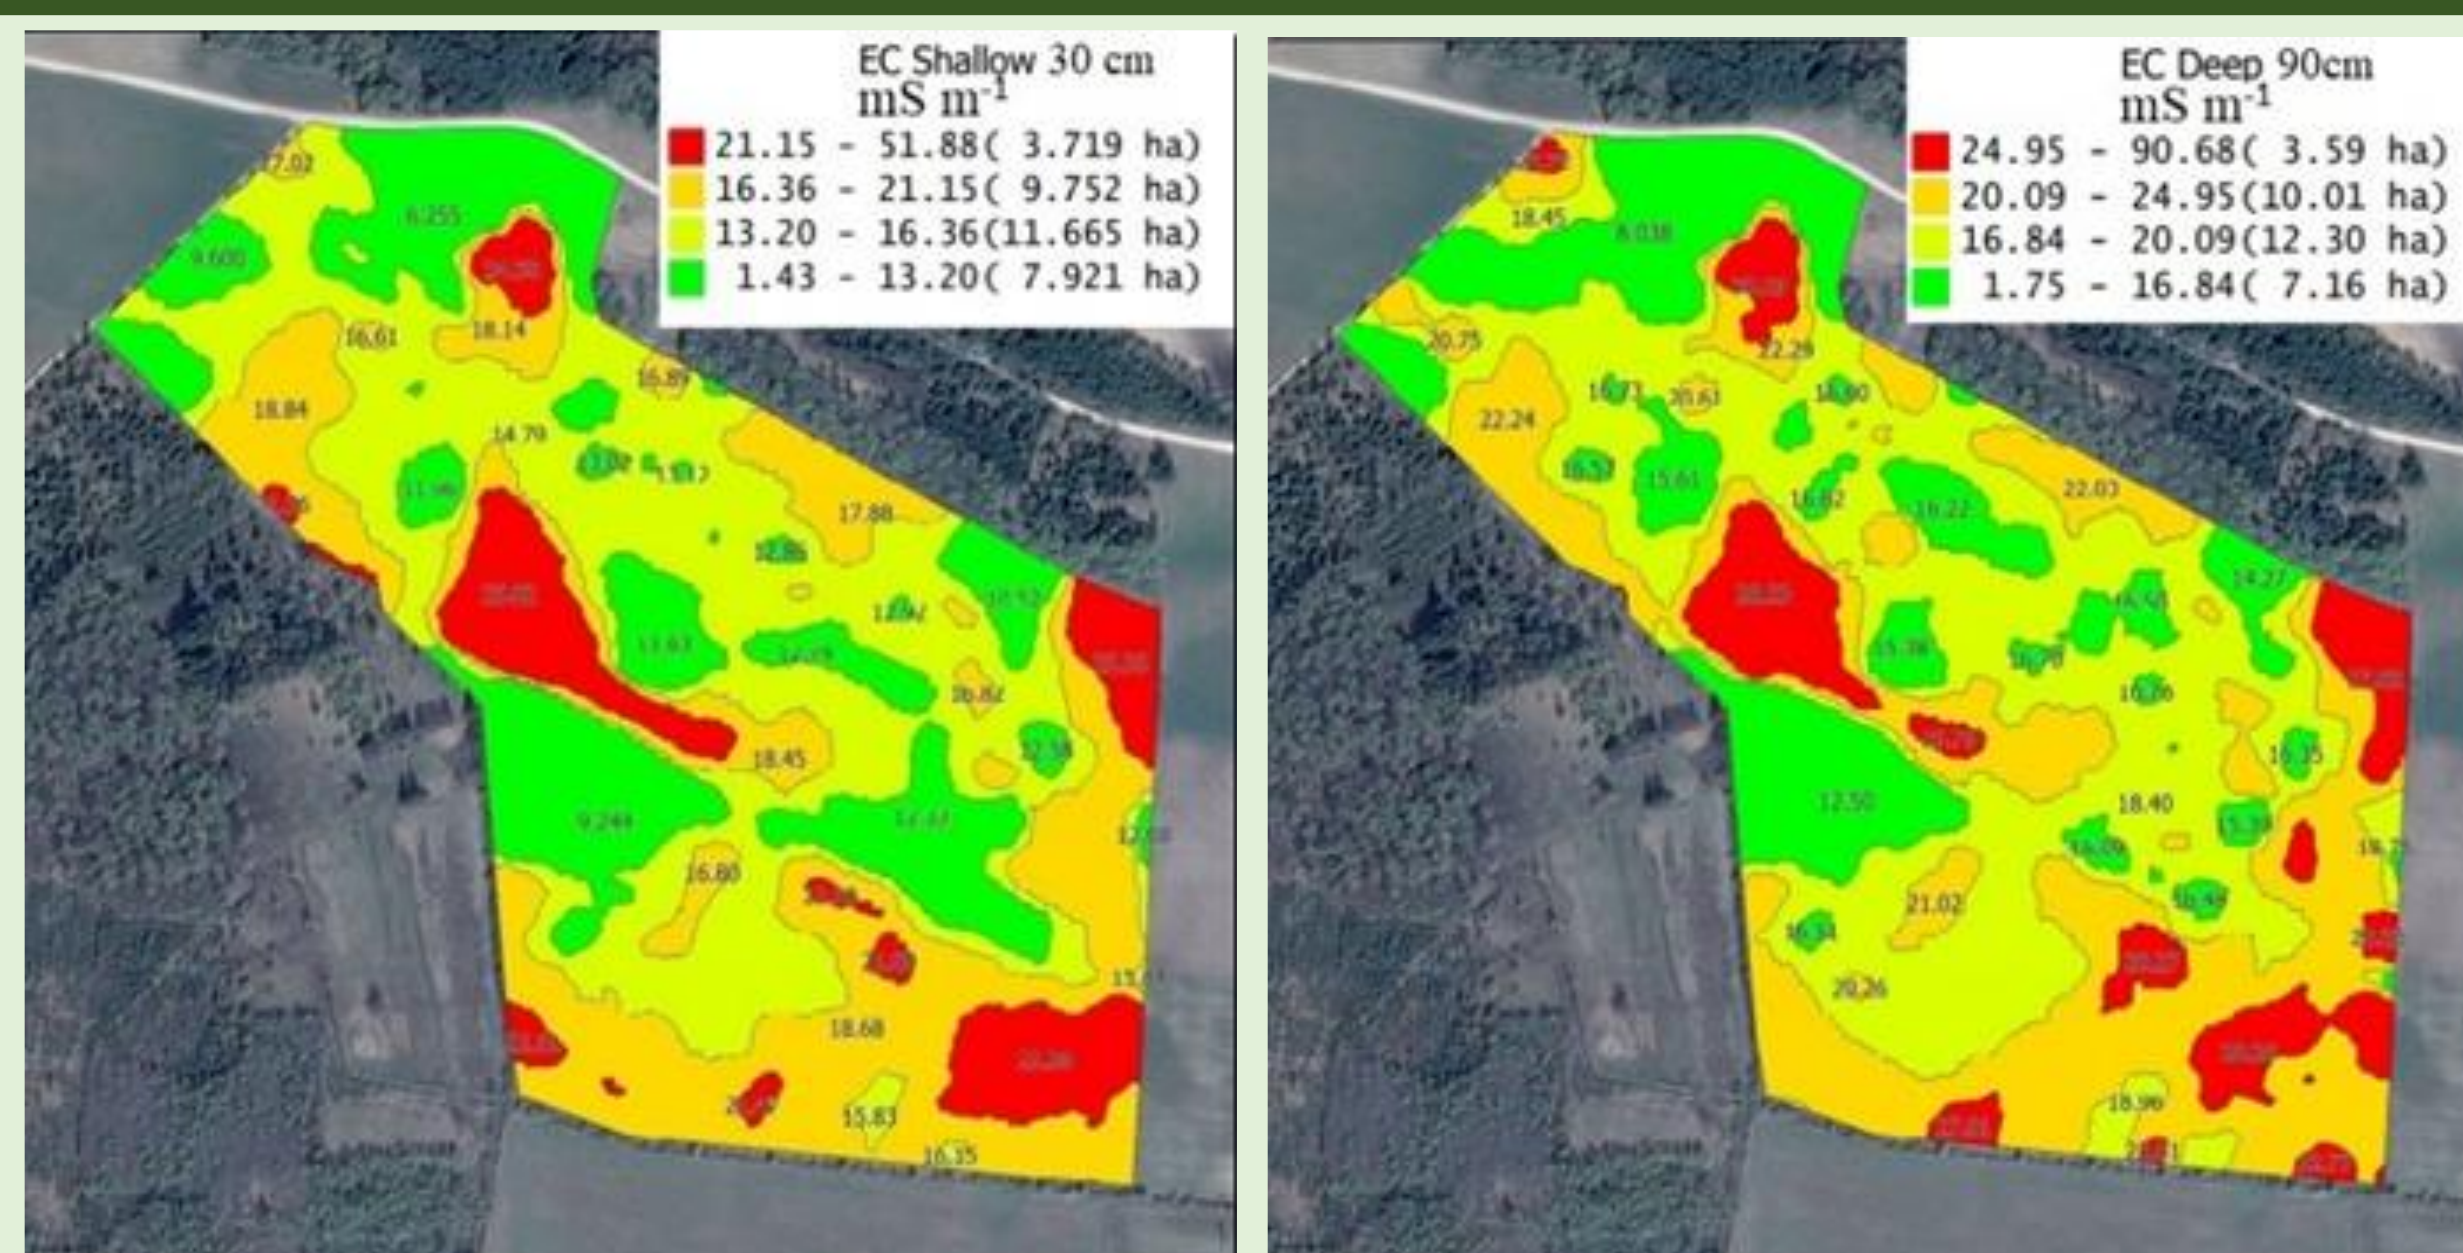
EC Shallow 30 cm
mS m$^{-1}$
21.15 - 51.88( 3.719 ha)
16.36 - 21.15( 9.752 ha)
13.20 - 16.36(11.665 ha)
1.43 - 13.20( 7.921 ha)

17.02
8.255
9.600
16.61
18.14
18.84
16.89
14.70
11.96
17.88
12.86
18.52
13.63
20.82
12.38
18.45
9.244
16.80
18.68
15.83
16.35

EC Deep 90cm
mS m$^{-1}$
24.95 - 90.68( 3.59 ha)
20.09 - 24.95(10.01 ha)
16.84 - 20.09(12.30 ha)
1.75 - 16.84( 7.16 ha)

18.45
8.038
20.75
22.29
22.24
20.61
16.80
16.57
15.61
16.82
16.22
22.07
14.27
15.38
16.26
16.35
12.50
18.40
15.39
21.02
16.34
20.26
18.96